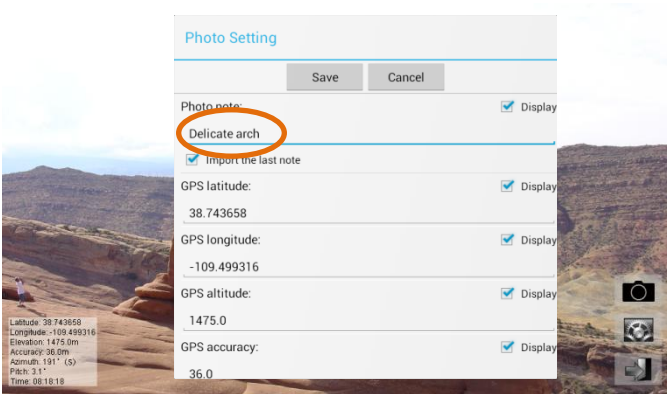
Photo Setting

Save

Cancel

Photo note:

Display

Delicate arch

Import the last note

GPS latitude:

Display

38.743658

GPS longitude:

Display

-109.499316

GPS altitude:

Display

1475.0

GPS accuracy:

Display

36.0

Latitude: 38.743658
Longitude: -109.499316
Elevation: 1475.0m
Accuracy: 36.0m
Azimuth: 191° (S)
Pitch: 3.1°
Time: 08:18:18